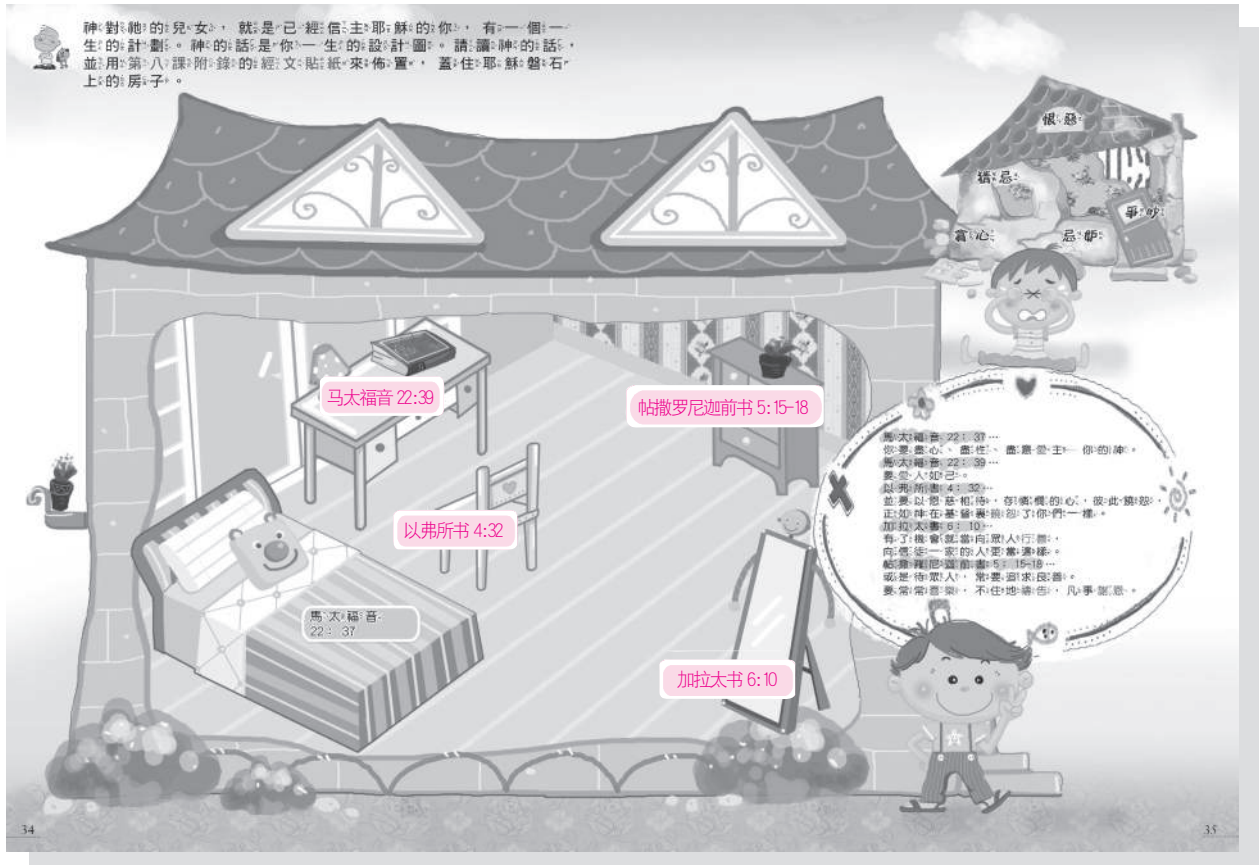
神對祂的兒女，就是已經信主耶穌的你，有一個一生的計劃。神的話是你一生的設計圖。請讓神的話，並用第八課附錄的經文貼紙來佈置，蓋住耶穌磐石上的房子。

恨惡

猜忌

爭吵

貪心

忌妒

马太福音 22:39

帖撒罗尼迦前书 5:15-18

以弗所书 4:32

馬太福音 22：37

加拉太书 6:10

馬太福音 22：37…
你要盡心、盡性、盡意愛主─你的神。
馬太福音 22：39…
要愛人如己。
以弗所書 4：32…
並要以恩慈相待，存憐憫的心，彼此饒恕，正如神在基督裏饒恕了你們一樣。
加拉太書 6：10…
有了機會就當向眾人行善，向信徒一家的人更當這樣。
帖撒羅尼迦前書 5：15-18…
總要彼此和眾人，常要追求良善。
要常常喜樂，不住地禱告，凡事謝恩。

34

35